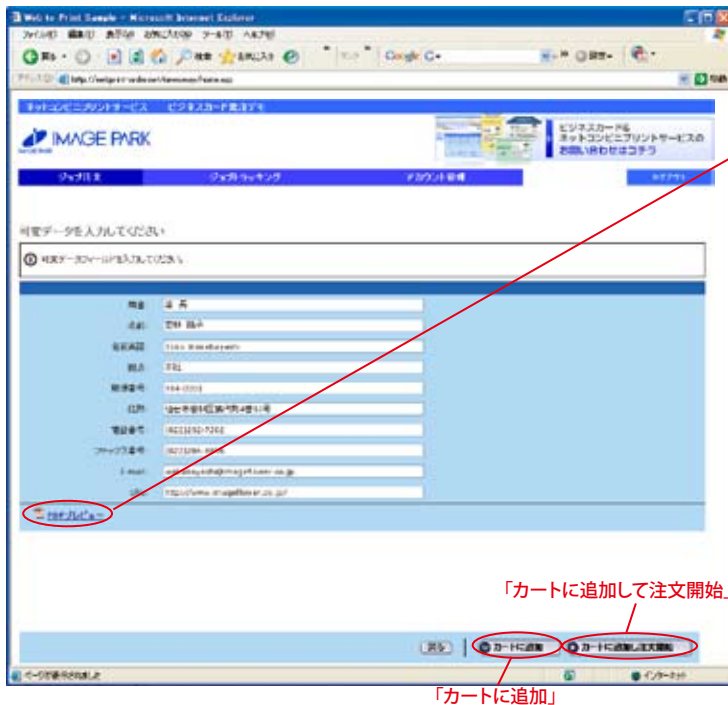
Web to Print Sample - Microsoft Internet Explorer

ファイル(F) 編集(E) 表示(V) お気に入り(A) ツール(T) ヘルプ(H)

戻る 検索 お気に入り Google

アドレス(D) http://webprint.co.jp/

ネットコンビニプリントサービス ビジネスカード発注デモ

IMAGE PARK

ビジネスカードも ネットコンビニプリントサービスの お問い合わせはコチラ

ジョブ注文 ジョブトラッキング アカウント管理 ログアウト

可変データを入力してください

可変データのフィールドを入力してください。

| | |
|---|---|
| 肩書 | 係 長 |
| 氏名 | 菅野 直人 |
| 氏名英語 | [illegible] |
| 拠点 | 下北 |
| 郵便番号 | 164-0003 |
| 住所 | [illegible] |
| 電話番号 | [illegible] |
| ファックス番号 | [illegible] |
| E-mail | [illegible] |
| URL | http://www.imagepark.co.jp/ |

PDFプレビュー

「カートに追加して注文開始」

戻る カートに追加 カートに追加して注文開始

「カートに追加」

ページが表示されました インターネット